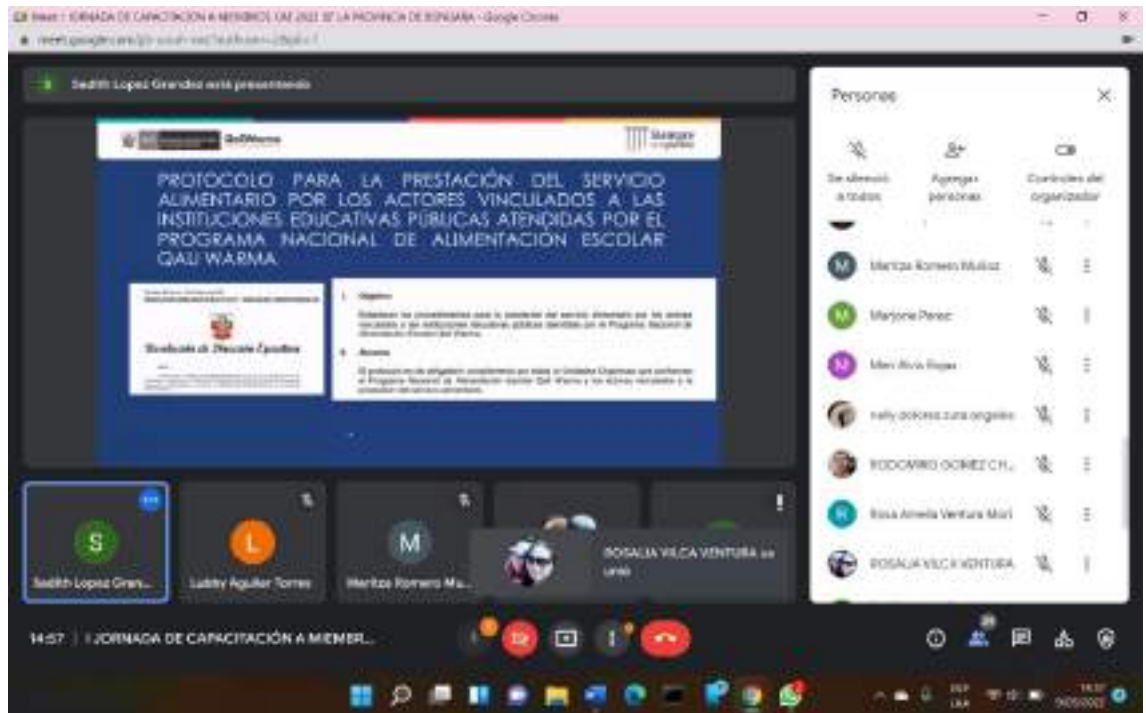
Meet - I JORNADA DE CAPACITACIÓN A MIEMBROS CAE 2022 DE LA PROVINCIA DE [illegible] - Google Chrome

meet.google.com/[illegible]

Sedith Lopez Grandez está presentando

Qali Warma

PROTOCOLO PARA LA PRESTACIÓN DEL SERVICIO ALIMENTARIO POR LOS ACTORES VINCULADOS A LAS INSTITUCIONES EDUCATIVAS PÚBLICAS ATENDIDAS POR EL PROGRAMA NACIONAL DE ALIMENTACIÓN ESCOLAR QALI WARMA

Resolución de Dirección Ejecutiva

I. Objetivo

Establecer los procedimientos para la prestación del servicio alimentario por los actores vinculados a las instituciones educativas públicas atendidas por el Programa Nacional de Alimentación Escolar Qali Warma.

II. Alcance

El protocolo es de obligatorio cumplimiento por todas la Unidades Orgánicas que conforman el Programa Nacional de Alimentación Escolar Qali Warma y los actores vinculados a la prestación del servicio alimentario.

Personas

Silenciar a todos

Agregar personas

Controles del organizador

Maritza Romero Muñoz

Marjorie Perez

Meri Alvis Rojas

nelly dolores zuta angeles

RODOMIRO GOMEZ CH...

Rosa Amelia Ventura Mori

ROSALIA VILCA VENTURA

Sedith Lopez Gran...

Lubby Aguilar Torres

Maritza Romero Mu...

ROSALIA VILCA VENTURA se unió

14:57 | I JORNADA DE CAPACITACIÓN A MIEMBR...

29